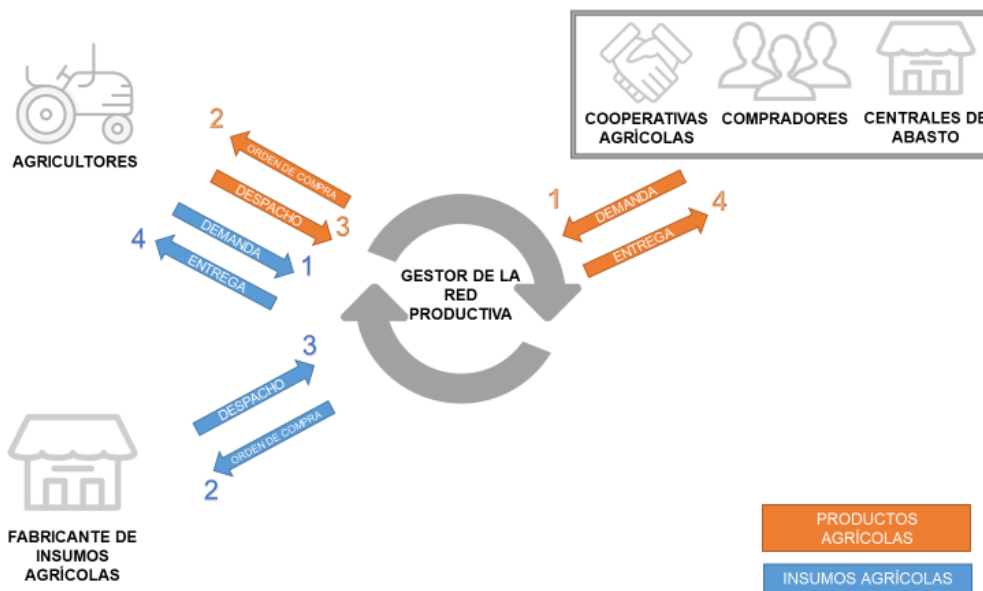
AGRICULTORES

2
ORDEN DE COMPRA
DESPACHO
3
DEMANDA
4
ENTREGA
1

COOPERATIVAS AGRÍCOLAS
COMPRADORES
CENTRALES DE ABASTO

1
DEMANDA
4
ENTREGA

GESTOR DE LA RED PRODUCTIVA

3
DESPACHO
ORDEN DE COMPRA
2

FABRICANTE DE INSUMOS AGRÍCOLAS

PRODUCTOS AGRÍCOLAS
INSUMOS AGRÍCOLAS